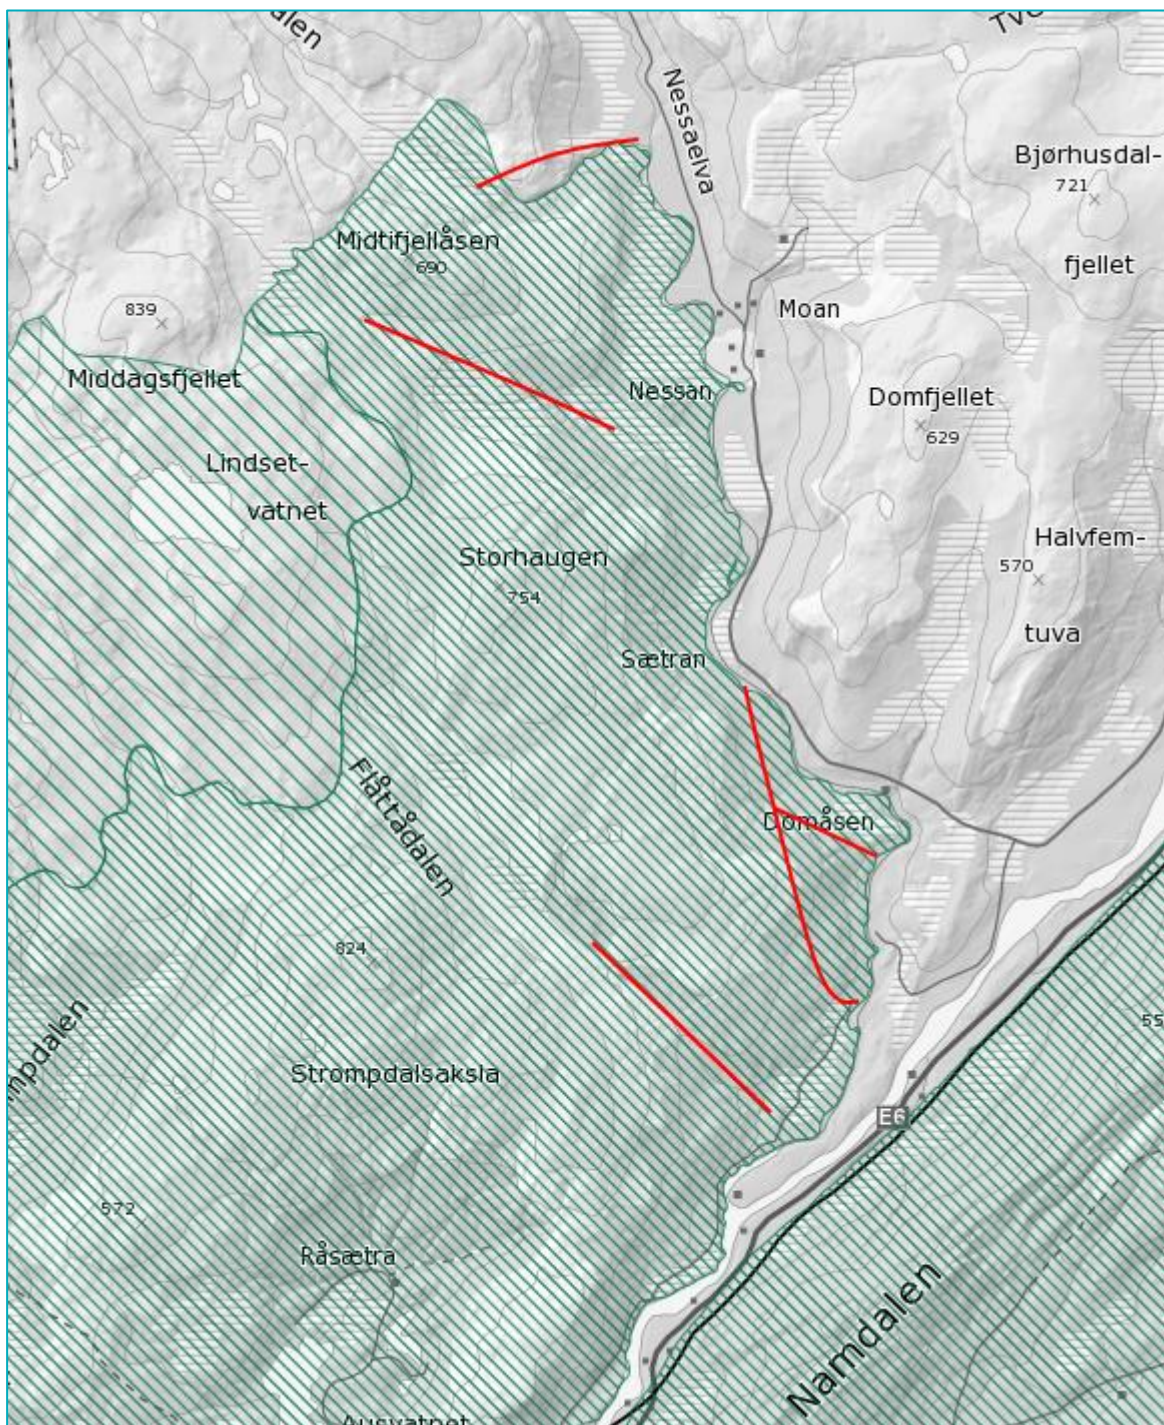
alen

Tv

Nessaelva

Bjørhusdal-

721

fjellet

Midtifjellåsen

690

839

Moan

Middagsfjellet

Nessan

Domfjellet

629

Lindset-

vatnet

Storhaugen

754

Halvfem-

570

tuva

Sætran

Flåttådalen

Domåsen

824

mpdalen

55

Strompdalsaksla

E6

572

Råsætra

Namdalen

Ausvatnet